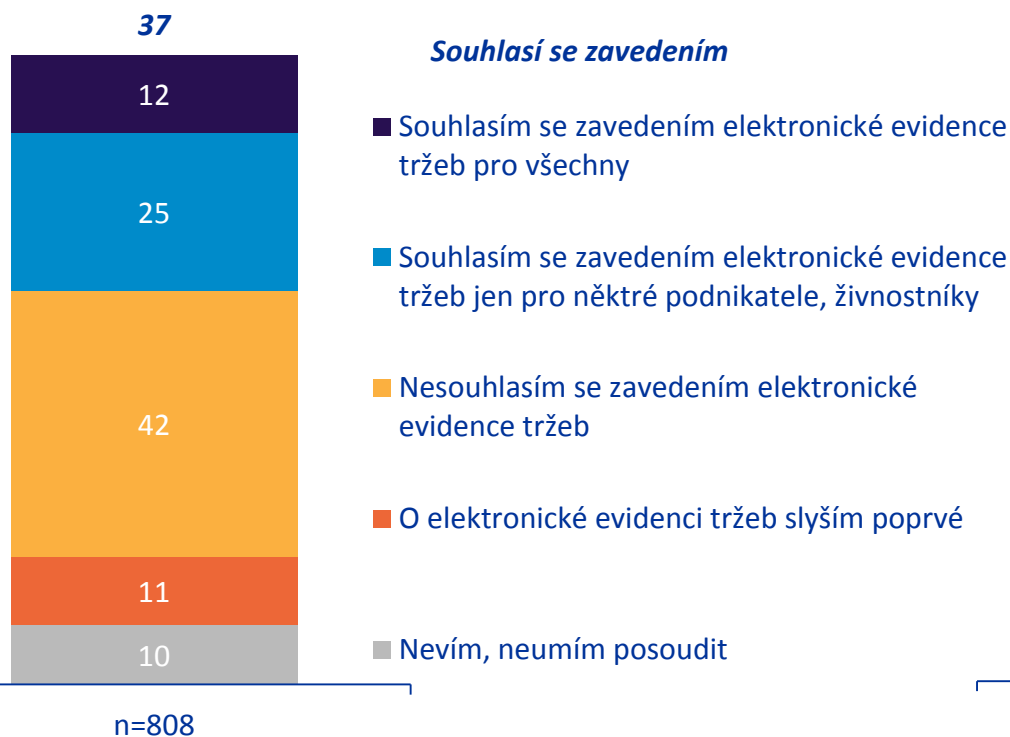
37

12

25

42

11

10

n=808

Souhlasí se zavedením

Souhlasím se zavedením elektronické evidence tržeb pro všechny

Souhlasím se zavedením elektronické evidence tržeb jen pro některé podnikatele, živnostníky

Nesouhlasím se zavedením elektronické evidence tržeb

O elektronické evidenci tržeb slyším poprvé

Nevím, neumím posoudit